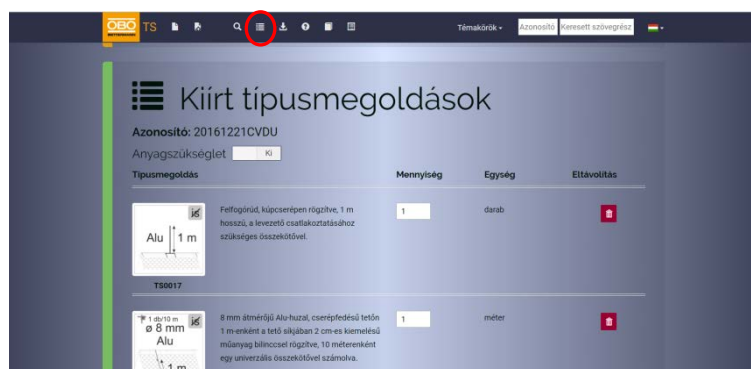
OBO BETTERMANN TS

Témakörök ▾ Azonosító Keresett szövegrész

Kiírt típusmegoldások

Azonosító: 20161221CVDU

Anyagszükséglet Ki

| Típusmegoldás | | Mennyiség | Egység | Eltávolítás |
|---|---|---|---|---|
| Alu 1 m TS0017 | Felfogórúd, kúpcserépen rögzítve, 1 m hosszú, a levezető csatlakoztatásához szükséges összekötővel. | 1 | darab | |
| 1 db/10 m ø 8 mm Alu 1 m | 8 mm átmérőjű Alu-huzal, cserépfedésű tetőn 1 m-enként a tető síkjában 2 cm-es kiemelésű műanyag bilinccsel rögzítve, 10 méterenként egy univerzális összekötővel számolva. | 1 | méter | |